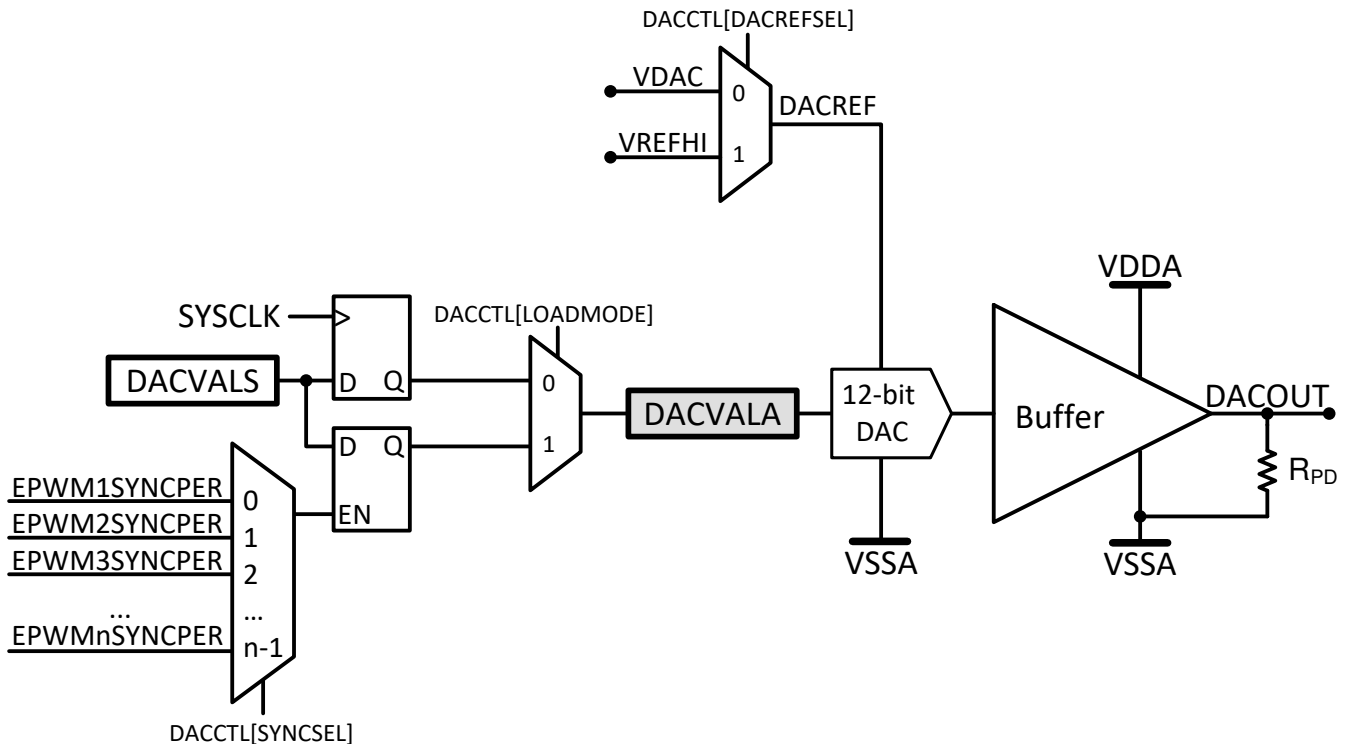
DACCTL[DACREFSEL]
VDAC
0
VREFHI
1
DACREF

SYSCLK
DACCTL[LOADMODE]
DACVALS
D Q
0
D Q
1
DACVALA
12-bit DAC
VDDA
Buffer
DACOUT
$R_{PD}$
EPWM1SYNCPER
0
EPWM2SYNCPER
1
EPWM3SYNCPER
2
...
...
EPWMnSYNCPER
n-1
EN
VSSA
VSSA
DACCTL[SYNCSEL]